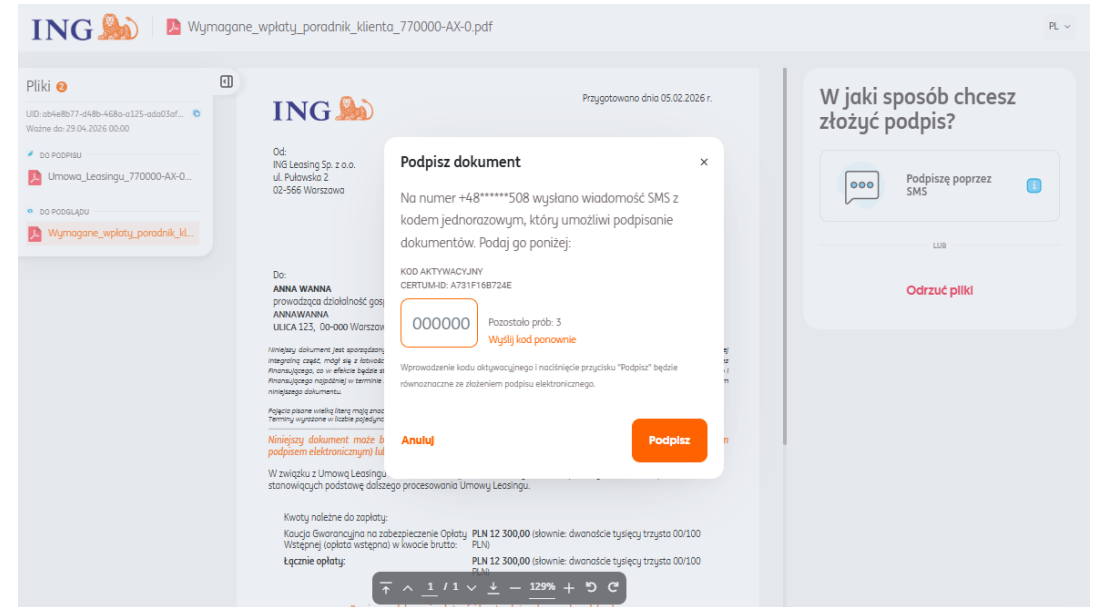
ING Wymagane_wpłaty_poradnik_klienta_770000-AX-0.pdf PL

Pliki 2
UID: ab4e8b77-d48b-468a-a125-ada03af...
Ważne do: 29.04.2026 00:00
DO PODPISU
Umowa_Leasingu_770000-AX-0...
DO PODGLĄDU
Wymagane_wpłaty_poradnik_kl...

ING
Przygotowano dnia 05.02.2026 r.

Od:
ING Leasing Sp. z o.o.
ul. Puławska 2
02-566 Warszawa

Do:
ANNA WANNA
prowadząca działalność gosp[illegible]
ANNAWANNA
ULICA 123, 00-000 Warszaw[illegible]

Niniejszy dokument jest sporządzony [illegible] integralną część, mógł się z łatwośc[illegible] Finansującego, co w efekcie będzie s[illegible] Finansującego najpóźniej w terminie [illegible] niniejszego dokumentu.

Pojęcia pisane wielką literą mają znacz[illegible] Terminy wyrażone w liczbie pojedync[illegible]

Niniejszy dokument może b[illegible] podpisem elektronicznym) lu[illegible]

W związku z Umową Leasingu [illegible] stanowiących podstawę dalszego procesowania Umowy Leasingu.

Kwoty należne do zapłaty:

Kaucja Gwarancyjna na zabezpieczenie Opłaty Wstępnej (opłata wstępna) w kwocie brutto: PLN 12 300,00 (słownie: dwanaście tysięcy trzysta 00/100 PLN)

Łącznie opłaty: PLN 12 300,00 (słownie: dwanaście tysięcy trzysta 00/100 PLN)

1 / 1 129%

Podpisz dokument
Na numer +48******508 wysłano wiadomość SMS z kodem jednorazowym, który umożliwi podpisanie dokumentów. Podaj go poniżej:
KOD AKTYWACYJNY
CERTUM-ID: A731F16B724E
000000
Pozostało prób: 3
Wyślij kod ponownie
Wprowadzenie kodu aktywacyjnego i naciśnięcie przycisku "Podpisz" będzie równoznaczne ze złożeniem podpisu elektronicznego.
Anuluj
Podpisz

W jaki sposób chcesz złożyć podpis?
Podpiszę poprzez SMS
LUB
Odrzuć pliki